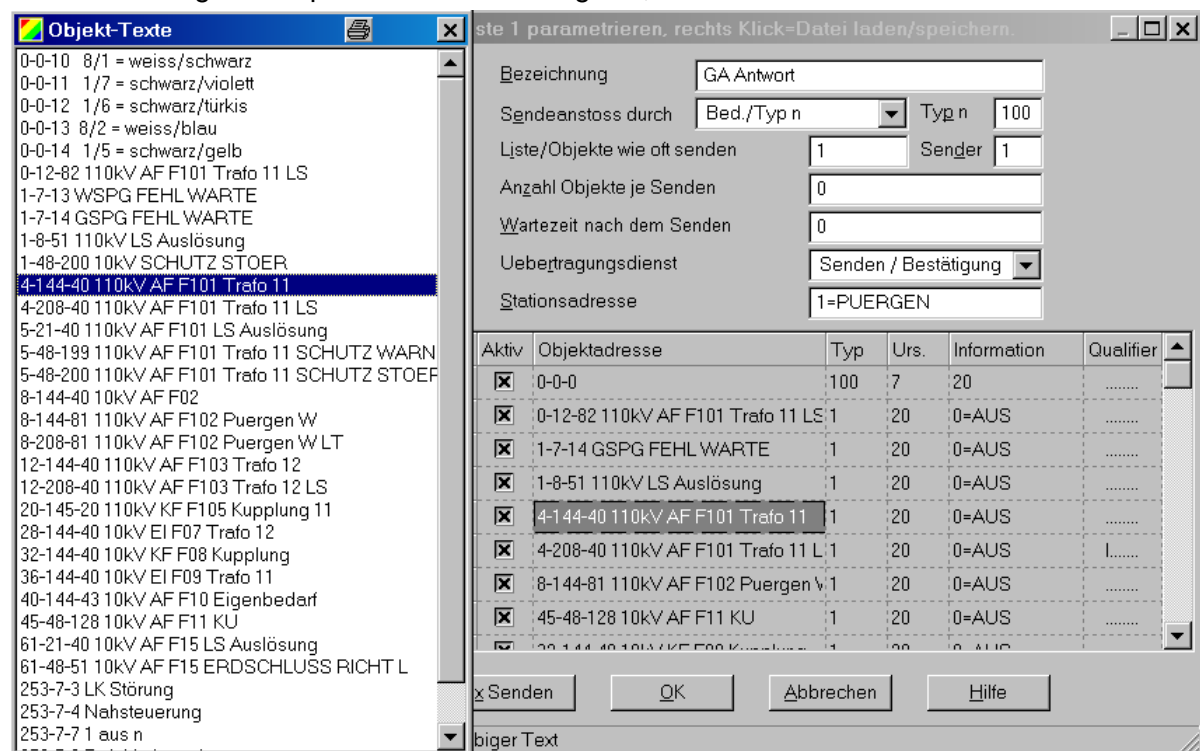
Objekt-Texte

0-0-10 8/1 = weiss/schwarz
0-0-11 1/7 = schwarz/violett
0-0-12 1/6 = schwarz/türkis
0-0-13 8/2 = weiss/blau
0-0-14 1/5 = schwarz/gelb
0-12-82 110kV AF F101 Trafo 11 LS
1-7-13 WSPG FEHL WARTE
1-7-14 GSPG FEHL WARTE
1-8-51 110kV LS Auslösung
1-48-200 10kV SCHUTZ STOER
4-144-40 110kV AF F101 Trafo 11
4-208-40 110kV AF F101 Trafo 11 LS
5-21-40 110kV AF F101 LS Auslösung
5-48-199 110kV AF F101 Trafo 11 SCHUTZ WARN
5-48-200 110kV AF F101 Trafo 11 SCHUTZ STOEF
8-144-40 10kV AF F02
8-144-81 110kV AF F102 Puergen W
8-208-81 110kV AF F102 Puergen W LT
12-144-40 110kV AF F103 Trafo 12
12-208-40 110kV AF F103 Trafo 12 LS
20-145-20 110kV KF F105 Kupplung 11
28-144-40 10kV EI F07 Trafo 12
32-144-40 10kV KF F08 Kupplung
36-144-40 10kV EI F09 Trafo 11
40-144-43 10kV AF F10 Eigenbedarf
45-48-128 10kV AF F11 KU
61-21-40 10kV AF F15 LS Auslösung
61-48-51 10kV AF F15 ERDSCHLUSS RICHT L
253-7-3 LK Störung
253-7-4 Nahsteuerung
253-7-7 1 aus n

ste 1 parametrieren, rechts Klick=Datei laden/speichern.

Bezeichnung GA Antwort
Sendeanstoss durch Bed./Typ n
Typ n 100
Liste/Objekte wie oft senden 1
Sender 1
Anzahl Objekte je Senden 0
Wartezeit nach dem Senden 0
Uebertragungsdienst Senden / Bestätigung
Stationsadresse 1=PUERGEN

| Aktiv | Objektadresse | Typ | Urs. | Information | Qualifier |
|---|---|---|---|---|---|
| ☒ | 0-0-0 | 100 | 7 | 20 | ........ |
| ☒ | 0-12-82 110kV AF F101 Trafo 11 LS | 1 | 20 | 0=AUS | ........ |
| ☒ | 1-7-14 GSPG FEHL WARTE | 1 | 20 | 0=AUS | ........ |
| ☒ | 1-8-51 110kV LS Auslösung | 1 | 20 | 0=AUS | ........ |
| ☒ | 4-144-40 110kV AF F101 Trafo 11 | 1 | 20 | 0=AUS | ........ |
| ☒ | 4-208-40 110kV AF F101 Trafo 11 L | 1 | 20 | 0=AUS | I....... |
| ☒ | 8-144-81 110kV AF F102 Puergen V | 1 | 20 | 0=AUS | ........ |
| ☒ | 45-48-128 10kV AF F11 KU | 1 | 20 | 0=AUS | ........ |

x Senden OK Abbrechen Hilfe

biger Text